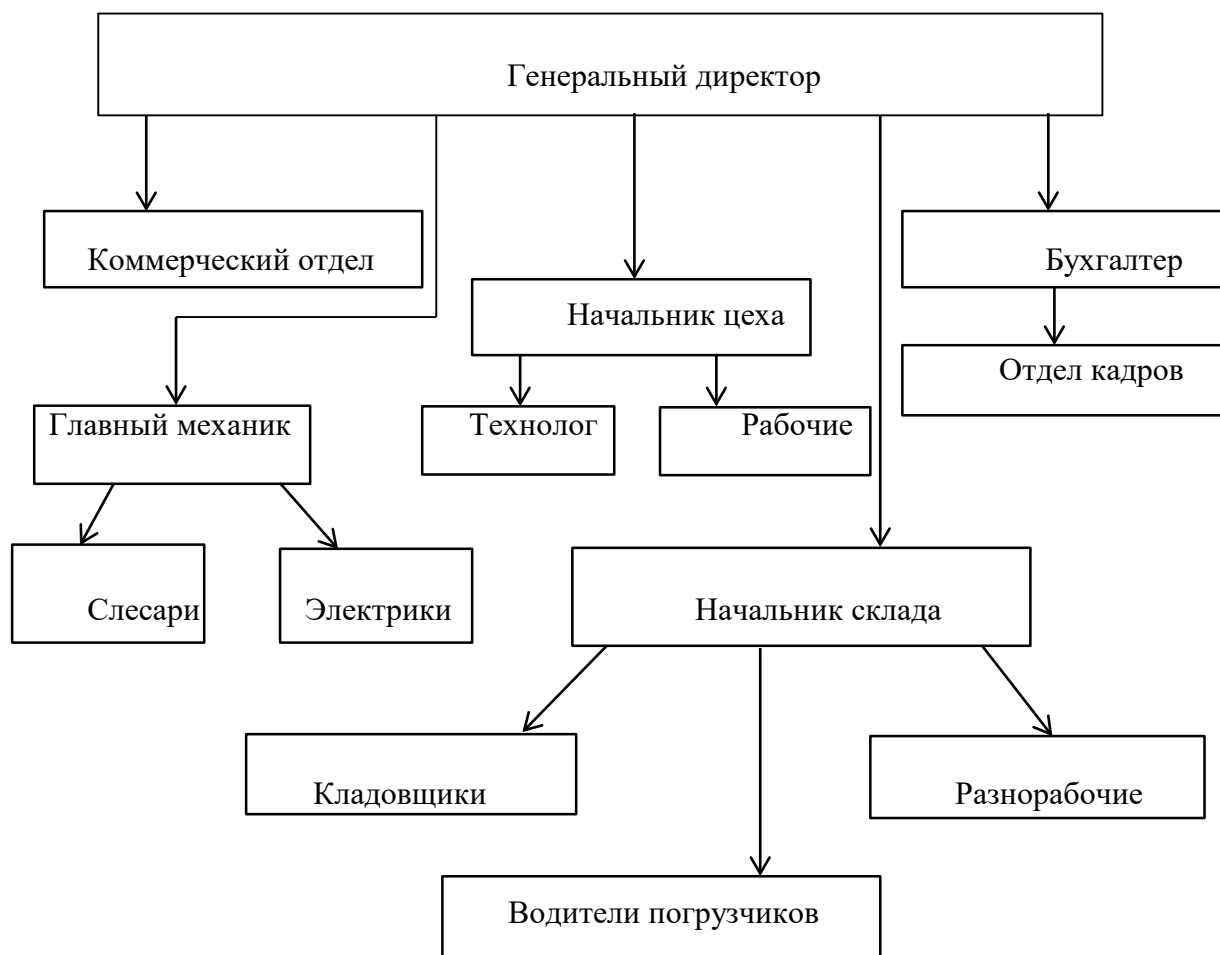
Генеральный директор

Коммерческий отдел

Начальник цеха

Бухгалтер

Отдел кадров

Главный механик

Технолог

Рабочие

Слесари

Электрики

Начальник склада

Кладовщики

Разнорабочие

Водители погрузчиков